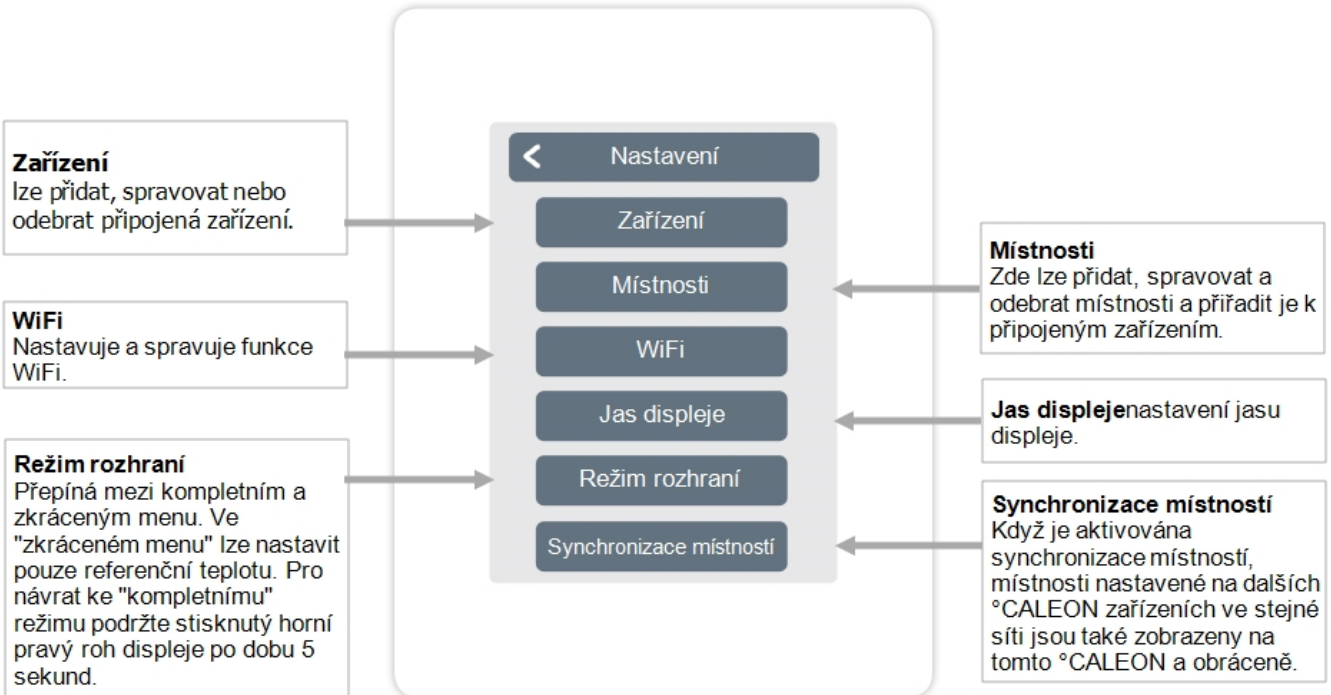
**Zařízení**
lze přidat, spravovat nebo odebrat připojená zařízení.

**WiFi**
Nastavuje a spravuje funkce WiFi.

**Režim rozhraní**
Přepíná mezi kompletním a zkráceným menu. Ve "zkráceném menu" lze nastavit pouze referenční teplotu. Pro návrat ke "kompletnímu" režimu podržte stisknutý horní pravý roh displeje po dobu 5 sekund.

< Nastavení
Zařízení
Místnosti
WiFi
Jas displeje
Režim rozhraní
Synchronizace místností

**Místnosti**
Zde lze přidat, spravovat a odebrat místnosti a přiřadit je k připojeným zařízením.

**Jas displeje**nastavení jasu displeje.

**Synchronizace místností**
Když je aktivována synchronizace místností, místnosti nastavené na dalších °CALEON zařízeních ve stejné síti jsou také zobrazeny na tomto °CALEON a obráceně.